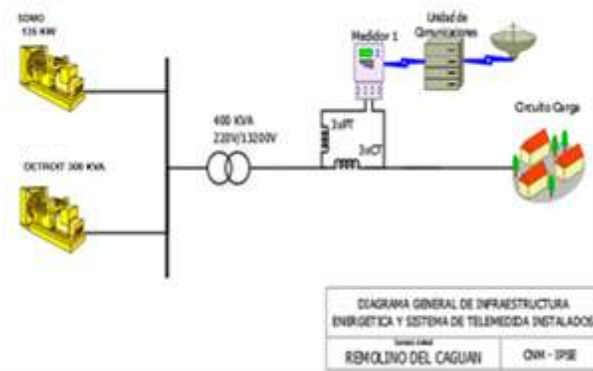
SDMO
135 KW

DETROIT 300 KVA

400 KVA
220V/13200V

Medidor 1

Unidad de Comunicaciones

3xPT

3xCT

Circuito Carga

DIAGRAMA GENERAL DE INFRAESTRUCTURA ENERGETICA Y SISTEMA DE TELEMEDIDA INSTALADOS

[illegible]

REMOLINO DEL CAGUAN

CNM - IPSE